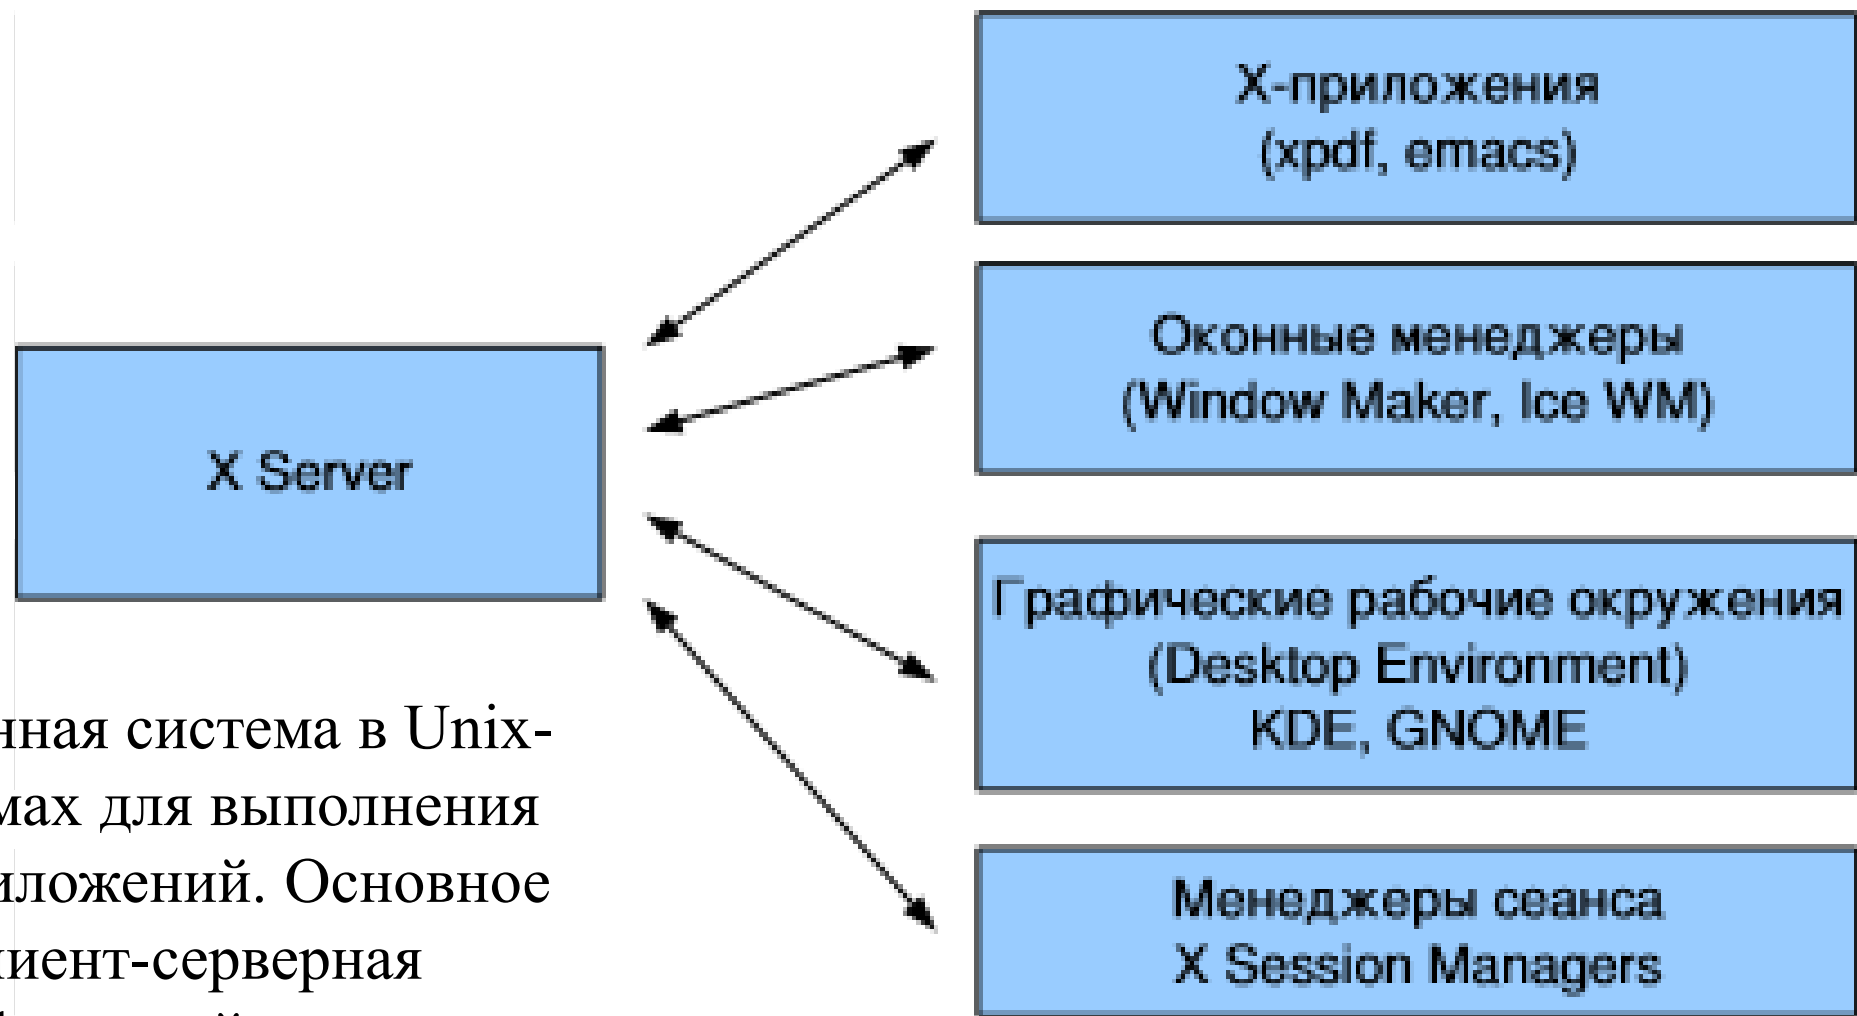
X-приложения
(xpdf, emacs)

Оконные менеджеры
(Window Maker, Ice WM)

X Server

Графические рабочие окружения
(Desktop Environment)
KDE, GNOME

Менеджеры сеанса
X Session Managers

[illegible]нная система в Unix-
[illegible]мах для выполнения
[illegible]иложений. Основное
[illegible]иент-серверная
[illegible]